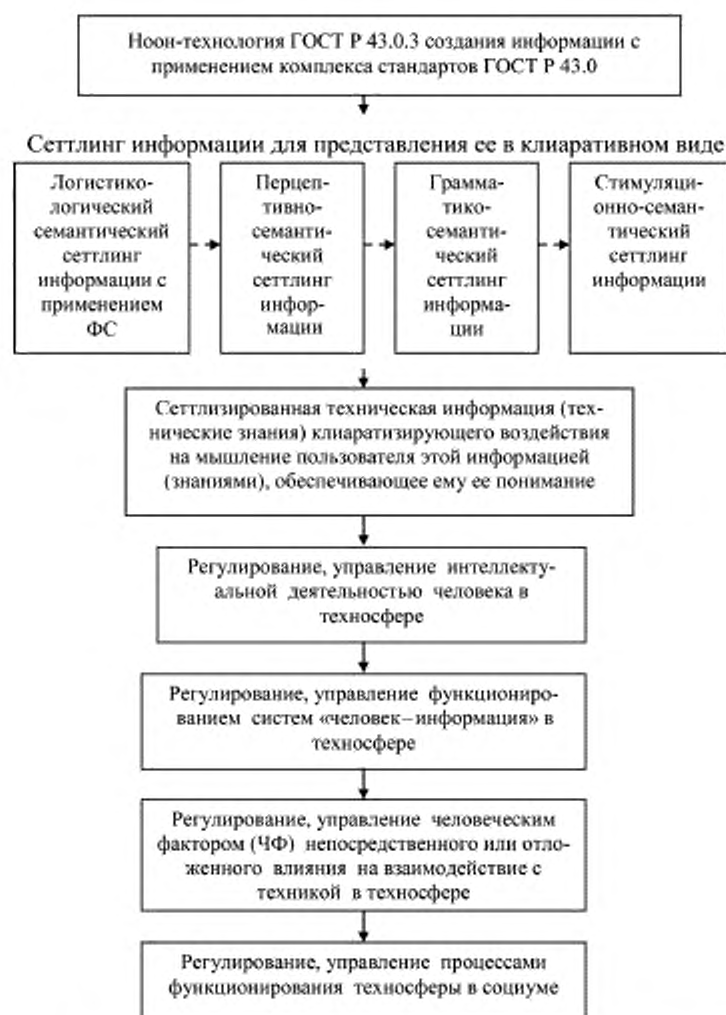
Ноон-технология ГОСТ Р 43.0.3 создания информации с применением комплекса стандартов ГОСТ Р 43.0

Сеттлинг информации для представления ее в клиаративном виде

Логистико-логический семантический сеттлинг информации с применением ФС

Перцептивно-семантический сеттлинг информации

Грамматико-семантический сеттлинг информации

Стимуляционно-семантический сеттлинг информации

Сеттлизированная техническая информация (технические знания) клиаратизирующего воздействия на мышление пользователя этой информацией (знаниями), обеспечивающее ему ее понимание

Регулирование, управление интеллектуальной деятельностью человека в техносфере

Регулирование, управление функционированием систем «человек – информация» в техносфере

Регулирование, управление человеческим фактором (ЧФ) непосредственного или отложенного влияния на взаимодействие с техникой в техносфере

Регулирование, управление процессами функционирования техносферы в социуме